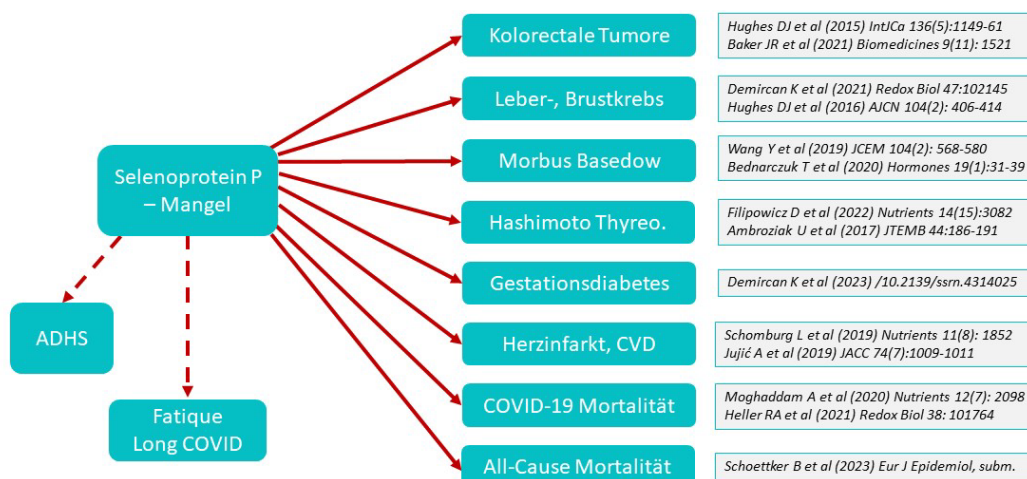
Selenoprotein P – Mangel

ADHS

Fatique Long COVID

Kolorectale Tumore

Hughes DJ et al (2015) IntJCa 136(5):1149-61
Baker JR et al (2021) Biomedicines 9(11): 1521

Leber-, Brustkrebs

Demircan K et al (2021) Redox Biol 47:102145
Hughes DJ et al (2016) AJCN 104(2): 406-414

Morbus Basedow

Wang Y et al (2019) JCEM 104(2): 568-580
Bednarczuk T et al (2020) Hormones 19(1):31-39

Hashimoto Thyreo.

Filipowicz D et al (2022) Nutrients 14(15):3082
Ambroziak U et al (2017) JTEMB 44:186-191

Gestationsdiabetes

Demircan K et al (2023) /10.2139/ssrn.4314025

Herzinfarkt, CVD

Schomburg L et al (2019) Nutrients 11(8): 1852
Jujić A et al (2019) JACC 74(7):1009-1011

COVID-19 Mortalität

Moghaddam A et al (2020) Nutrients 12(7): 2098
Heller RA et al (2021) Redox Biol 38: 101764

All-Cause Mortalität

Schoettker B et al (2023) Eur J Epidemiol, subm.